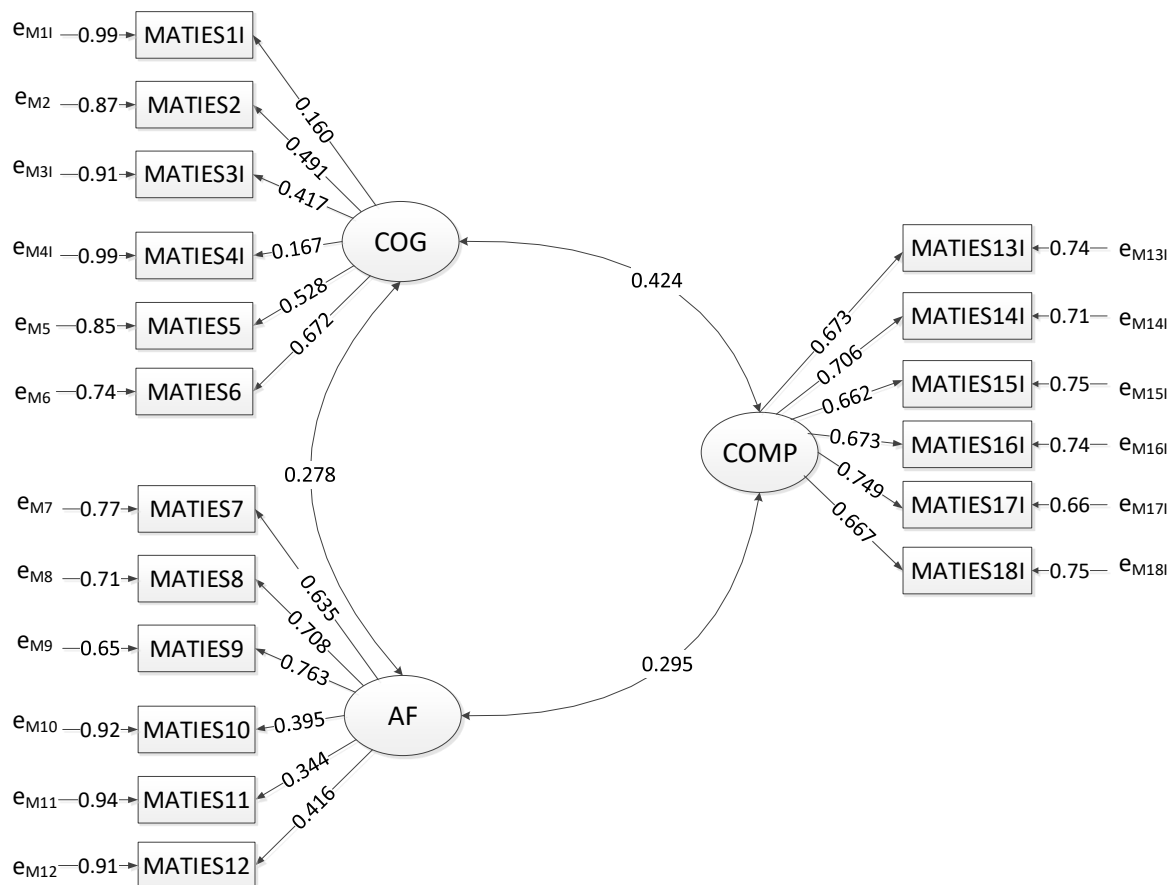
$e_{M1I}$ 0.99 MATIES1I
$e_{M2}$ 0.87 MATIES2
$e_{M3I}$ 0.91 MATIES3I
$e_{M4I}$ 0.99 MATIES4I
$e_{M5}$ 0.85 MATIES5
$e_{M6}$ 0.74 MATIES6

0.160
0.491
0.417
0.167
0.528
0.672

COG

0.424

0.278

$e_{M7}$ 0.77 MATIES7
$e_{M8}$ 0.71 MATIES8
$e_{M9}$ 0.65 MATIES9
$e_{M10}$ 0.92 MATIES10
$e_{M11}$ 0.94 MATIES11
$e_{M12}$ 0.91 MATIES12

0.635
0.708
0.763
0.395
0.344
0.416

AF

0.295

COMP

0.673
0.706
0.662
0.673
0.749
0.667

MATIES13I 0.74 $e_{M13I}$
MATIES14I 0.71 $e_{M14I}$
MATIES15I 0.75 $e_{M15I}$
MATIES16I 0.74 $e_{M16I}$
MATIES17I 0.66 $e_{M17I}$
MATIES18I 0.75 $e_{M18I}$